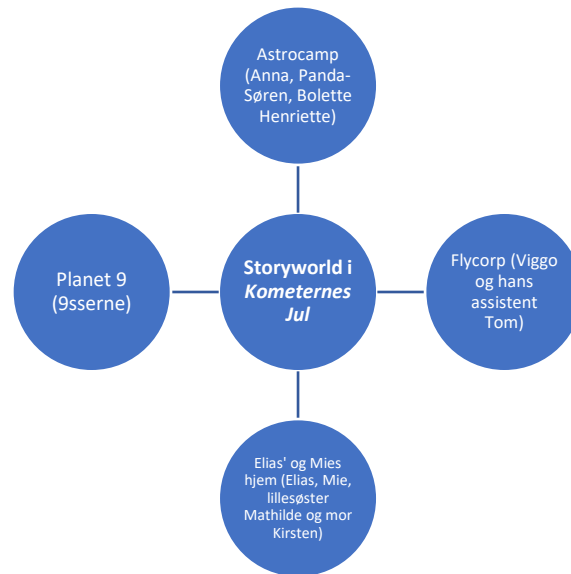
Astrocamp (Anna, Panda-Søren, Bolette Henriette)

Planet 9 (9sserne)

**Storyworld i *Kometernes Jul***

Flycorp (Viggo og hans assistent Tom)

Elias' og Mies hjem (Elias, Mie, lillesøster Mathilde og mor Kirsten)